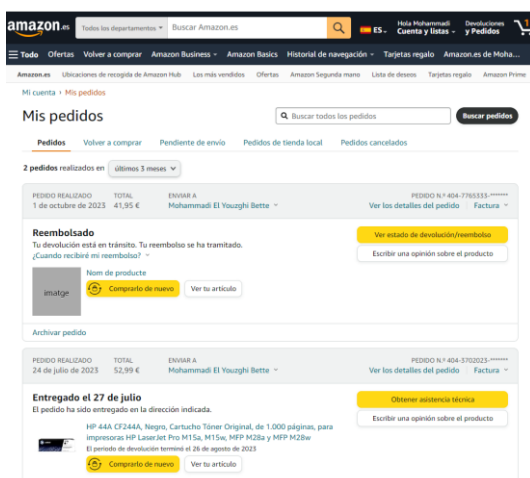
amazon.es Todos los departamentos Buscar Amazon.es ES Hola Mohammadi Cuenta y listas Devoluciones y Pedidos

Todo Ofertas Volver a comprar Amazon Business Amazon Basics Historial de navegación Tarjetas regalo Amazon.es de Moha...

Amazon.es Ubicaciones de recogida de Amazon Hub Los más vendidos Ofertas Amazon Segunda mano Lista de deseos Tarjetas regalo Amazon Prime

Mi cuenta › Mis pedidos

Mis pedidos

Buscar todos los pedidos Buscar pedidos

Pedidos Volver a comprar Pendiente de envío Pedidos de tienda local Pedidos cancelados

2 pedidos realizados en últimos 3 meses

PEDIDO REALIZADO 1 de octubre de 2023 TOTAL 41,95 € ENVIAR A Mohammadi El Youzghi Bette PEDIDO N.º 404-7765333-******* Ver los detalles del pedido Factura

Reembolsado
Tu devolución está en tránsito. Tu reembolso se ha tramitado.
¿Cuándo recibiré mi reembolso?

Ver estado de devolución/reembolso
Escribir una opinión sobre el producto

imatge Nom de producte
Comprarlo de nuevo Ver tu artículo

Archivar pedido

PEDIDO REALIZADO 24 de julio de 2023 TOTAL 52,99 € ENVIAR A Mohammadi El Youzghi Bette PEDIDO N.º 404-3702023-******* Ver los detalles del pedido Factura

Entregado el 27 de julio
El pedido ha sido entregado en la dirección indicada.

Obtener asistencia técnica
Escribir una opinión sobre el producto

HP 44A CF244A, Negro, Cartucho Tóner Original, de 1.000 páginas, para impresoras HP LaserJet Pro M15a, M15w, MFP M28a y MFP M28w
El periodo de devolución terminó el 26 de agosto de 2023
Comprarlo de nuevo Ver tu artículo